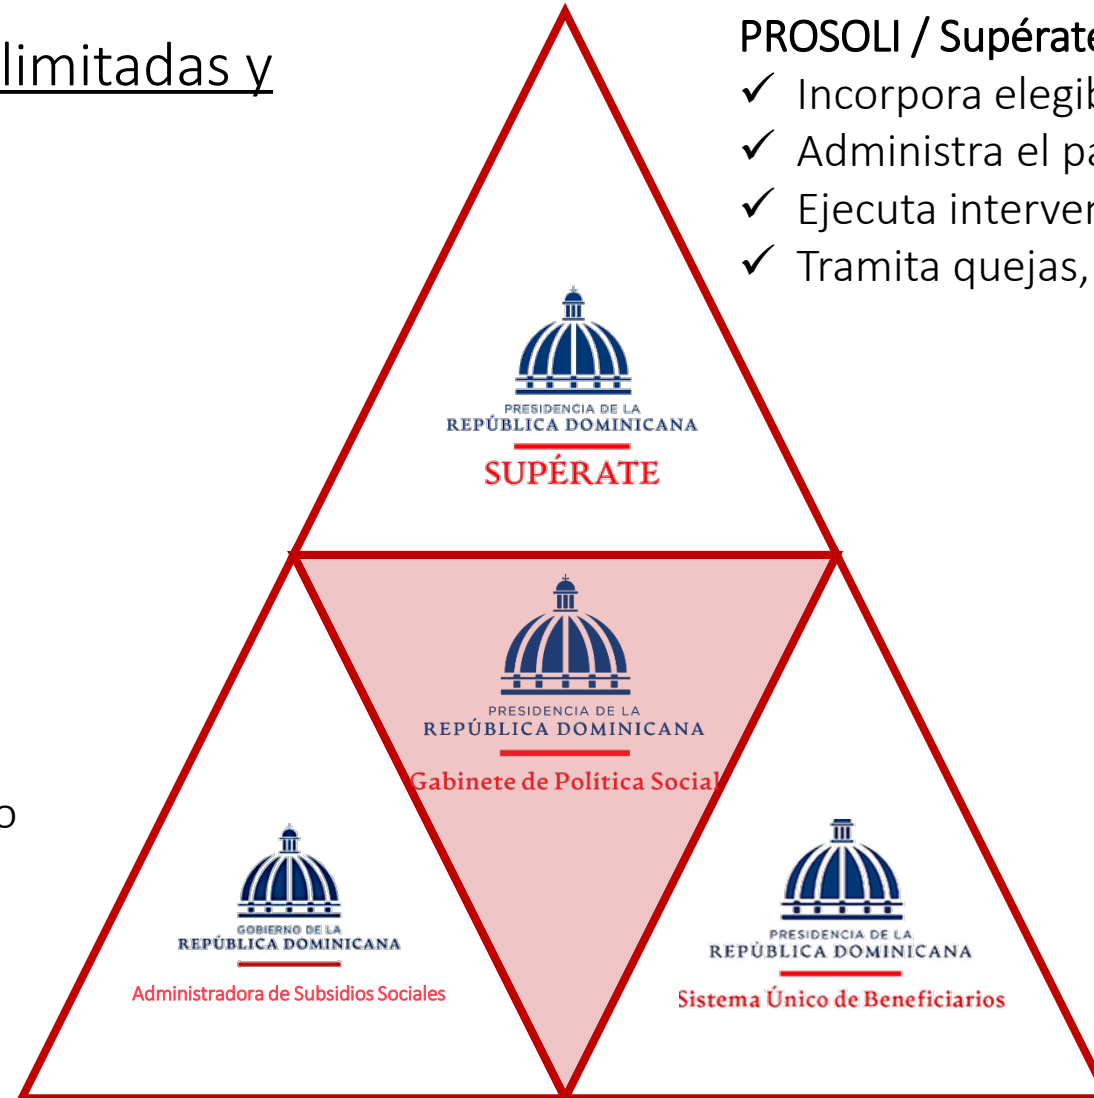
limitadas y

o

PROSOLI / Supérate
✓ Incorpora elegib
✓ Administra el pa
✓ Ejecuta interver
✓ Tramita quejas,

PRESIDENCIA DE LA
REPÚBLICA DOMINICANA
SUPÉRATE

PRESIDENCIA DE LA
REPÚBLICA DOMINICANA
Gabinete de Política Social

GOBIERNO DE LA
REPÚBLICA DOMINICANA
Administradora de Subsidios Sociales

PRESIDENCIA DE LA
REPÚBLICA DOMINICANA
Sistema Único de Beneficiarios